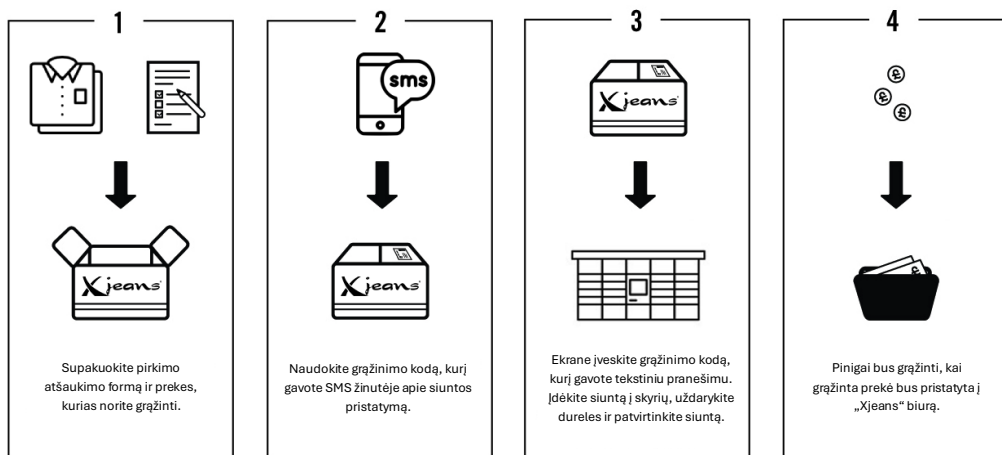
1

Xjeans

Supakuokite pirkimo atšaukimo formą ir prekes, kurias norite grąžinti.

2

sms

Xjeans

Naudokite grąžinimo kodą, kurį gavote SMS žinutėje apie siuntos pristatymą.

3

Xjeans

Ekrane įveskite grąžinimo kodą, kurį gavote tekstiniu pranešimu. Įdėkite siuntą į skyrių, uždarykite dureles ir patvirtinkite siuntą.

4

Pinigai bus grąžinti, kai grąžinta prekė bus pristatyta į „Xjeans“ biurą.